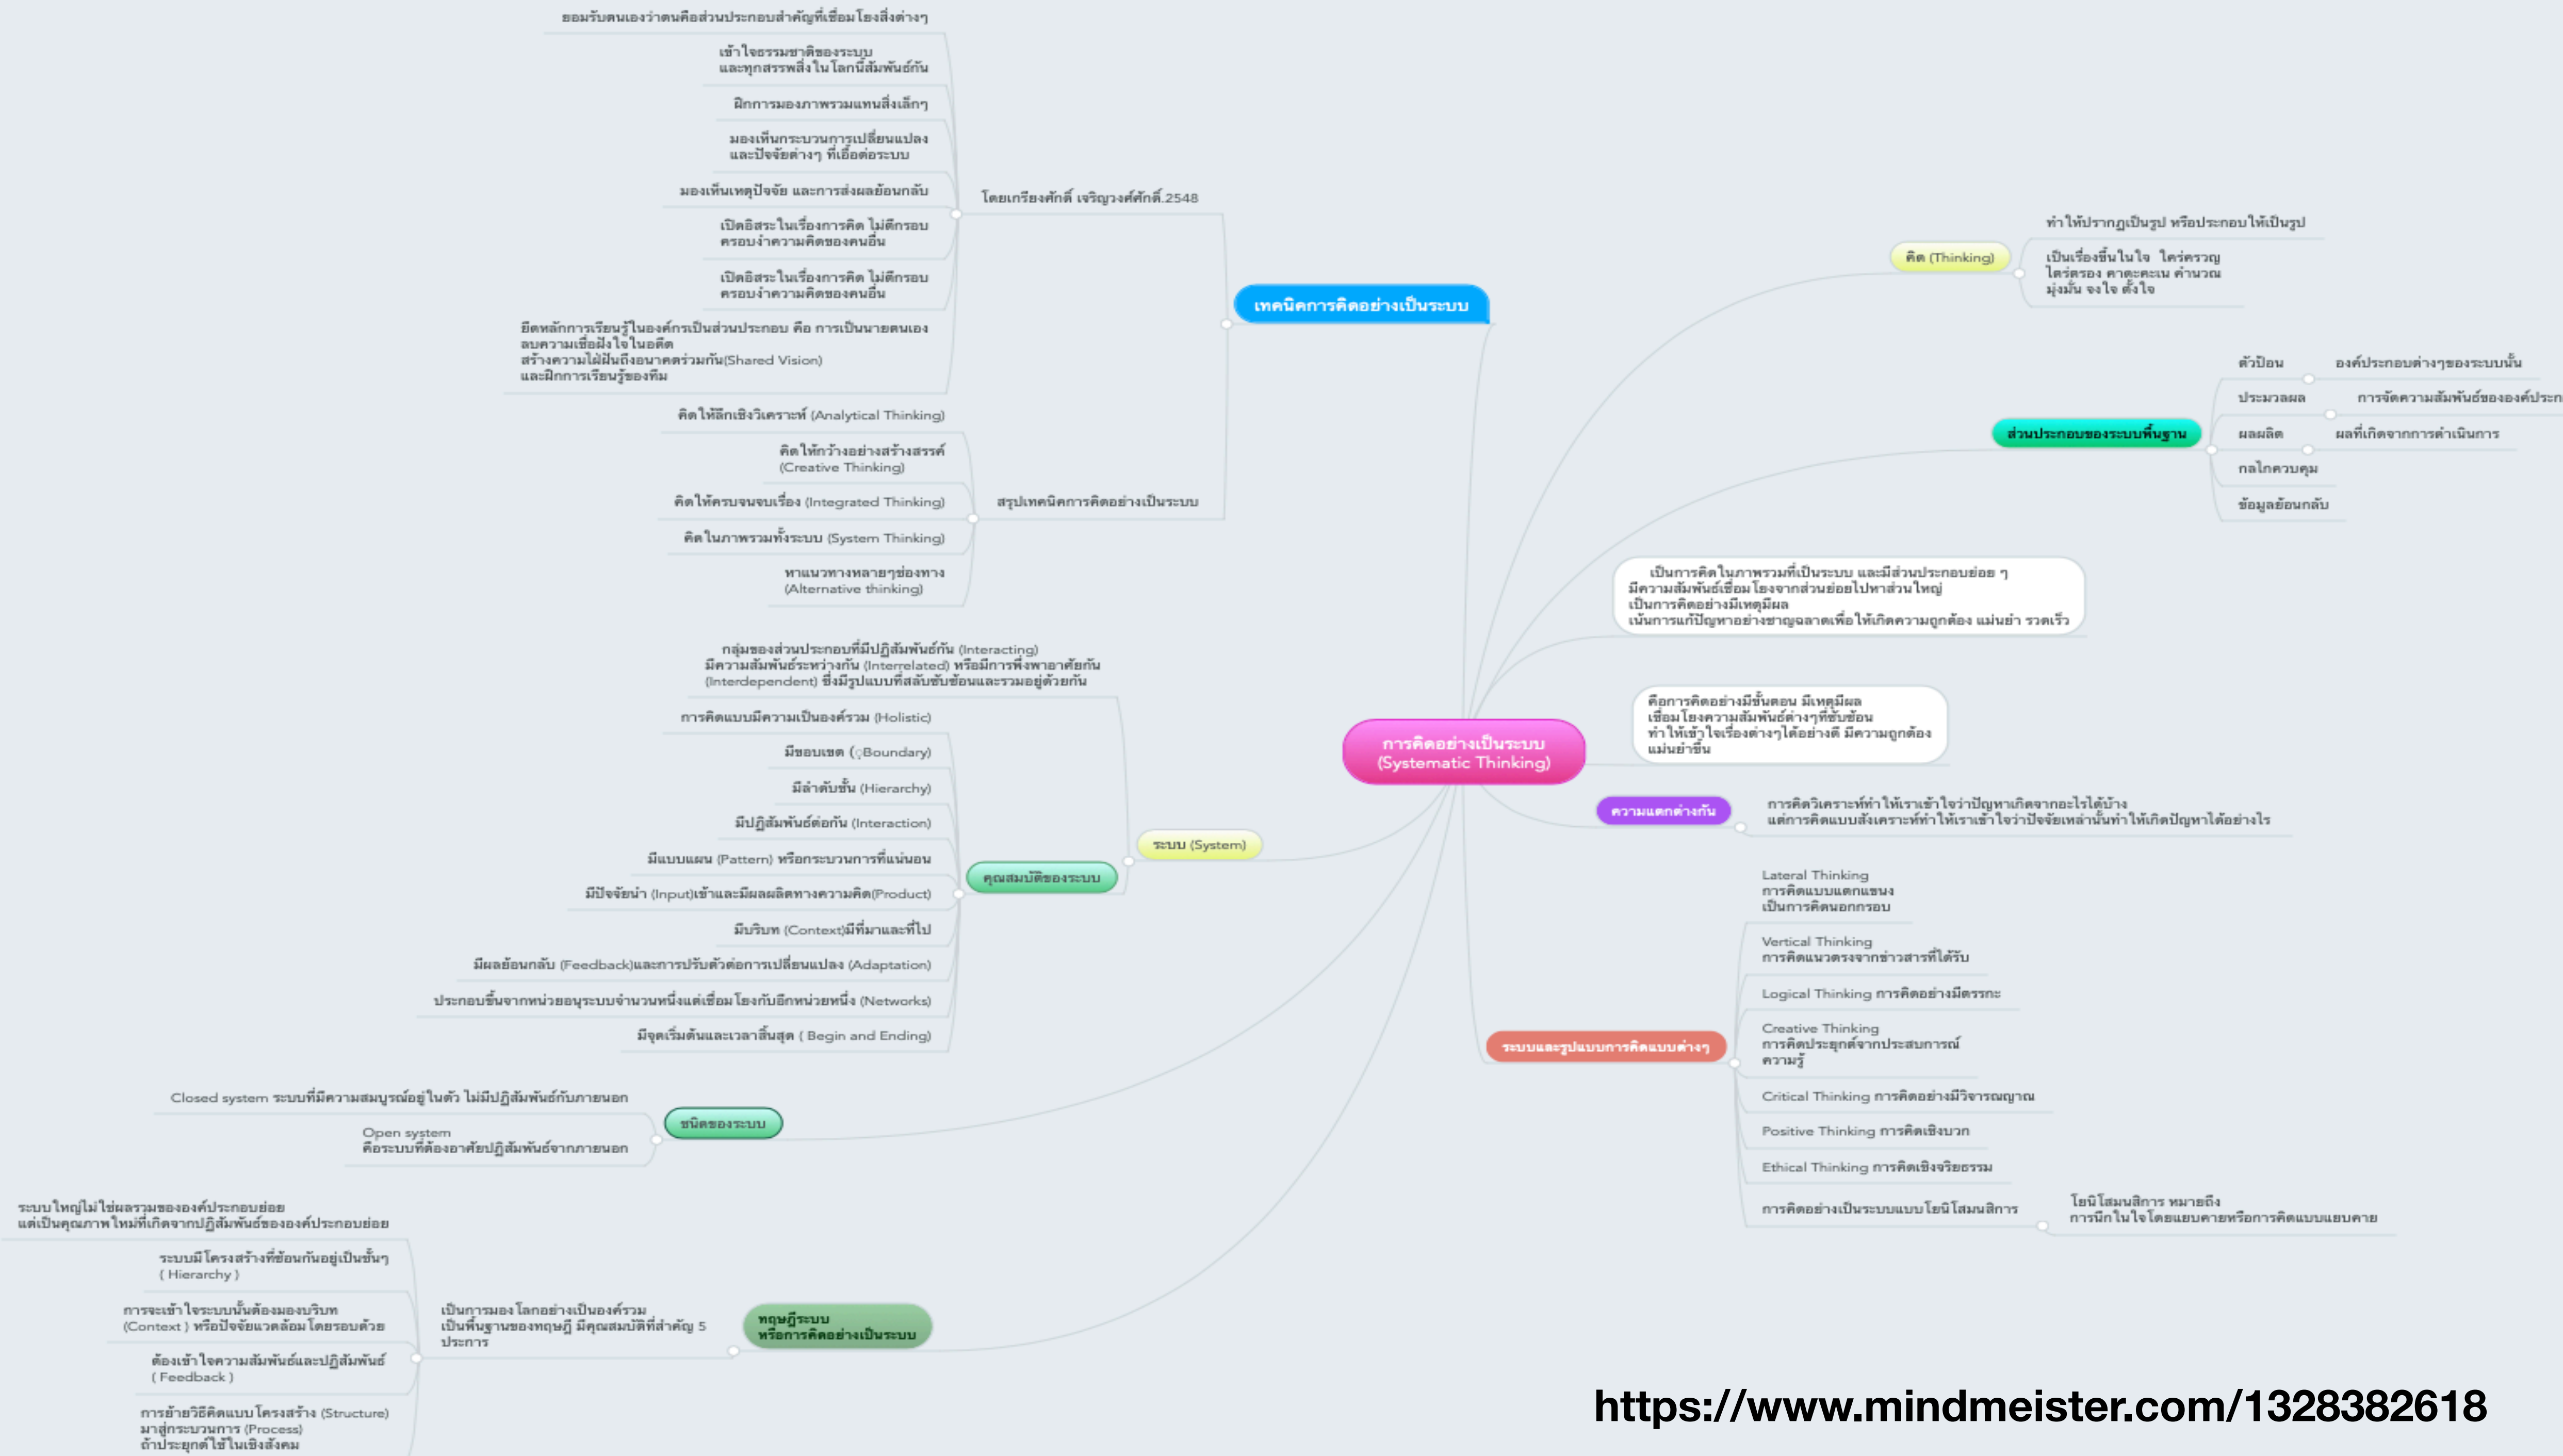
การคิดอย่างเป็นระบบ (Systematic Thinking)

เทคนิคการคิดอย่างเป็นระบบ

โดยเกรียงศักดิ์ เจริญวงศ์ศักดิ์.2548

ยอมรับตนเองว่าตนคือส่วนประกอบสำคัญที่เชื่อมโยงสิ่งต่างๆ

เข้าใจธรรมชาติของระบบ และทุกสรรพสิ่งในโลกนี้สัมพันธ์กัน

ฝึกการมองภาพรวมแทนสิ่งเล็กๆ

มองเห็นกระบวนการเปลี่ยนแปลง และปัจจัยต่างๆ ที่เอื้อต่อระบบ

มองเห็นเหตุปัจจัย และการส่งผลย้อนกลับ

เปิดอิสระในเรื่องการคิด ไม่ตีกรอบ ครอบงำความคิดของคนอื่น

เปิดอิสระในเรื่องการคิด ไม่ตีกรอบ ครอบงำความคิดของคนอื่น

ยึดหลักการเรียนรู้ในองค์กรเป็นส่วนประกอบ คือ การเป็นนายตนเอง
ลบความเชื่อฝังใจในอดีต
สร้างความใฝ่ฝันถึงอนาคตร่วมกัน(Shared Vision)
และฝึกการเรียนรู้ของทีม

สรุปเทคนิคการคิดอย่างเป็นระบบ

คิดให้ลึกเชิงวิเคราะห์ (Analytical Thinking)

คิดให้กว้างอย่างสร้างสรรค์ (Creative Thinking)

คิดให้ครบจนจบเรื่อง (Integrated Thinking)

คิดในภาพรวมทั้งระบบ (System Thinking)

หาแนวทางหลายๆช่องทาง (Alternative thinking)

ระบบ (System)

กลุ่มของส่วนประกอบที่มีปฏิสัมพันธ์กัน (Interacting) มีความสัมพันธ์ระหว่างกัน (Interrelated) หรือมีการพึ่งพาอาศัยกัน (Interdependent) ซึ่งมีรูปแบบที่สลับซับซ้อนและรวมอยู่ด้วยกัน

คุณสมบัติของระบบ

การคิดแบบมีความเป็นองค์รวม (Holistic)

มีขอบเขต (Boundary)

มีลำดับชั้น (Hierarchy)

มีปฏิสัมพันธ์ต่อกัน (Interaction)

มีแบบแผน (Pattern) หรือกระบวนการที่แน่นอน

มีปัจจัยนำ (Input)เข้าและมีผลผลิตทางความคิด(Product)

มีบริบท (Context)มีที่มาและที่ไป

มีผลย้อนกลับ (Feedback)และการปรับตัวต่อการเปลี่ยนแปลง (Adaptation)

ประกอบขึ้นจากหน่วยอนุระบบจำนวนหนึ่งแต่เชื่อมโยงกับอีกหน่วยหนึ่ง (Networks)

มีจุดเริ่มต้นและเวลาสิ้นสุด ( Begin and Ending)

ชนิดของระบบ

Closed system ระบบที่มีความสมบูรณ์อยู่ในตัว ไม่มีปฏิสัมพันธ์กับภายนอก

Open system
คือระบบที่ต้องอาศัยปฏิสัมพันธ์จากภายนอก

ทฤษฎีระบบ หรือการคิดอย่างเป็นระบบ

เป็นการมองโลกอย่างเป็นองค์รวม เป็นพื้นฐานของทฤษฎี มีคุณสมบัติที่สำคัญ 5 ประการ

ระบบใหญ่ไม่ใช่ผลรวมขององค์ประกอบย่อย แต่เป็นคุณภาพใหม่ที่เกิดจากปฏิสัมพันธ์ขององค์ประกอบย่อย

ระบบมีโครงสร้างที่ซ้อนกันอยู่เป็นชั้นๆ ( Hierarchy )

การจะเข้าใจระบบนั้นต้องมองบริบท (Context ) หรือปัจจัยแวดล้อมโดยรอบด้วย

ต้องเข้าใจความสัมพันธ์และปฏิสัมพันธ์ ( Feedback )

การย้ายวิธีคิดแบบโครงสร้าง (Structure) มาสู่กระบวนการ (Process) ถ้าประยุกต์ใช้ในเชิงสังคม

คิด (Thinking)

ทำให้ปรากฏเป็นรูป หรือประกอบให้เป็นรูป

เป็นเรื่องขึ้นในใจ ใคร่ครวญ ไตร่ตรอง คาดคะเน คำนวณ มุ่งมั่น จงใจ ตั้งใจ

ส่วนประกอบของระบบพื้นฐาน

ตัวป้อน	องค์ประกอบต่างๆของระบบนั้น

ประมวลผล	การจัดความสัมพันธ์ขององค์ประก

ผลผลิต	ผลที่เกิดจากการดำเนินการ

กลไกควบคุม

ข้อมูลย้อนกลับ

เป็นการคิดในภาพรวมที่เป็นระบบ และมีส่วนประกอบย่อย ๆ มีความสัมพันธ์เชื่อมโยงจากส่วนย่อยไปหาส่วนใหญ่ เป็นการคิดอย่างมีเหตุมีผล เน้นการแก้ปัญหาอย่างชาญฉลาดเพื่อให้เกิดความถูกต้อง แม่นยำ รวดเร็ว

คือการคิดอย่างมีขั้นตอน มีเหตุมีผล เชื่อมโยงความสัมพันธ์ต่างๆที่ซับซ้อน ทำให้เข้าใจเรื่องต่างๆได้อย่างดี มีความถูกต้อง แม่นยำขึ้น

ความแตกต่างกัน

การคิดวิเคราะห์ทำให้เราเข้าใจว่าปัญหาเกิดจากอะไรได้บ้าง แต่การคิดแบบสังเคราะห์ทำให้เราเข้าใจว่าปัจจัยเหล่านั้นทำให้เกิดปัญหาได้อย่างไร

ระบบและรูปแบบการคิดแบบต่างๆ

Lateral Thinking
การคิดแบบแตกแขนง
เป็นการคิดนอกกรอบ

Vertical Thinking
การคิดแนวตรงจากข่าวสารที่ได้รับ

Logical Thinking การคิดอย่างมีตรรกะ

Creative Thinking
การคิดประยุกต์จากประสบการณ์ความรู้

Critical Thinking การคิดอย่างมีวิจารณญาณ

Positive Thinking การคิดเชิงบวก

Ethical Thinking การคิดเชิงจริยธรรม

การคิดอย่างเป็นระบบแบบโยนิโสมนสิการ

โยนิโสมนสิการ หมายถึง การนึกในใจโดยแยบคายหรือการคิดแบบแยบคาย

https://www.mindmeister.com/1328382618